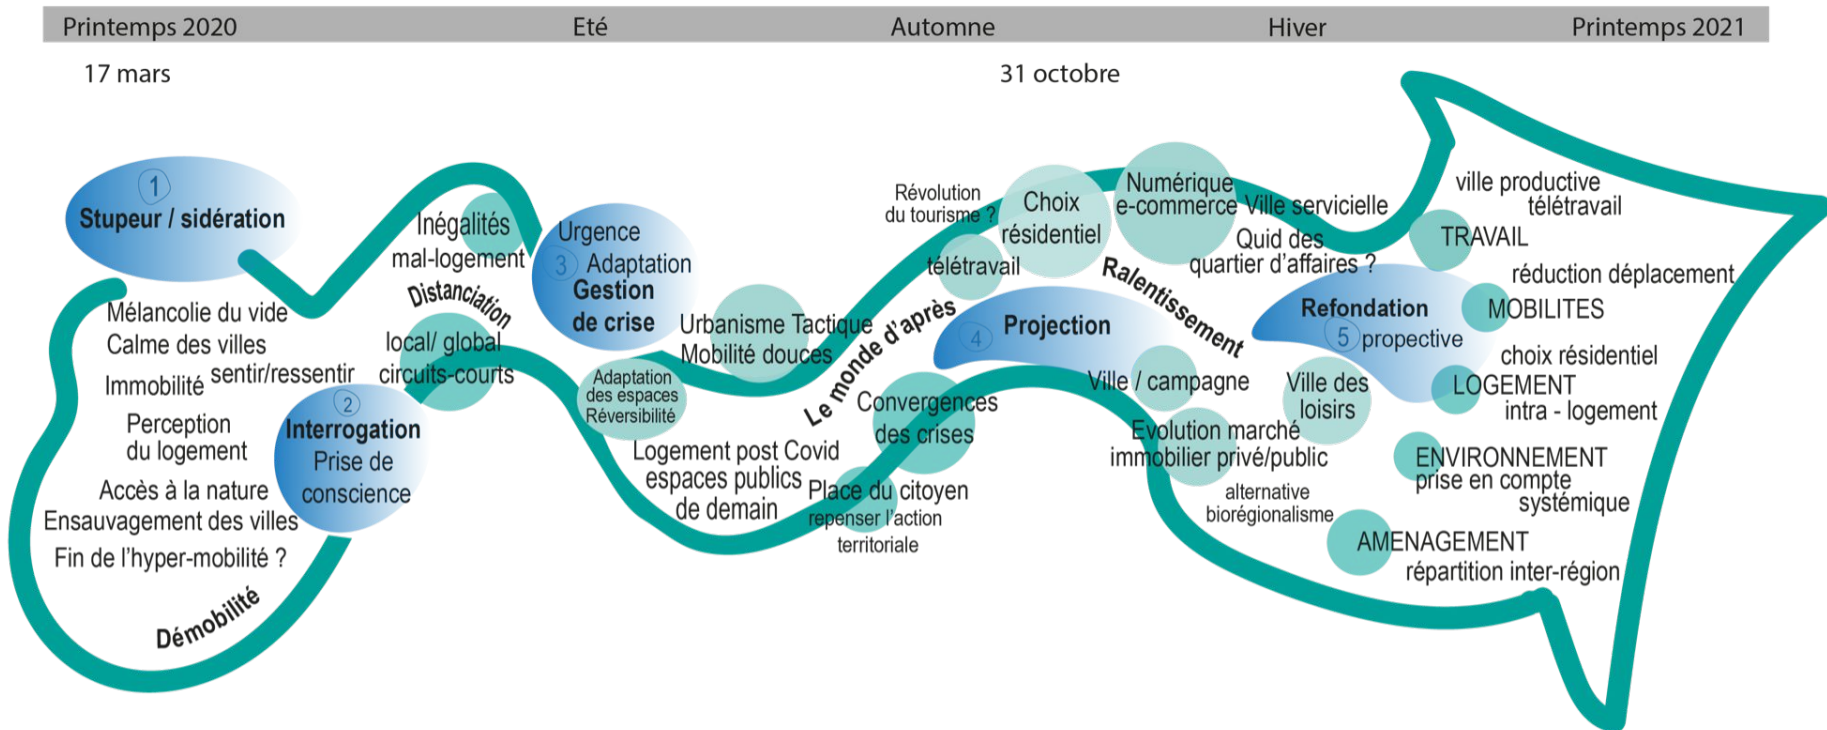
Printemps 2020 Eté Automne Hiver Printemps 2021

17 mars

31 octobre

1
Stupeur / sidération

Mélancolie du vide
Calme des villes
Immobilité sentir/ressentir
Perception du logement
Accès à la nature
Ensauvagement des villes
Fin de l'hyper-mobilité ?

Démobilité

2
Interrogation
Prise de conscience

Inégalités
mal-logement
Distanciation
local/ global
circuits-courts

Urgence
3 Adaptation
Gestion de crise

Adaptation des espaces Réversibilité

Urbanisme Tactique
Mobilité douces

Logement post Covid
espaces publics de demain

Place du citoyen
repenser l'action territoriale

Le monde d'après

Convergences des crises

Révolution du tourisme ?
télétravail
Choix résidentiel

4 Projection

Numérique
e-commerce Ville servicielle
Quid des quartier d'affaires ?

Ralentissement

Ville / campagne
Evolution marché immobilier privé/public
alternative biorégionalisme
Ville des loisirs

Refondation
5 propective

ville productive
télétravail
TRAVAIL
réduction déplacement
MOBILITES
choix résidentiel
LOGEMENT
intra - logement
ENVIRONNEMENT
prise en compte systémique
AMENAGEMENT
répartition inter-région